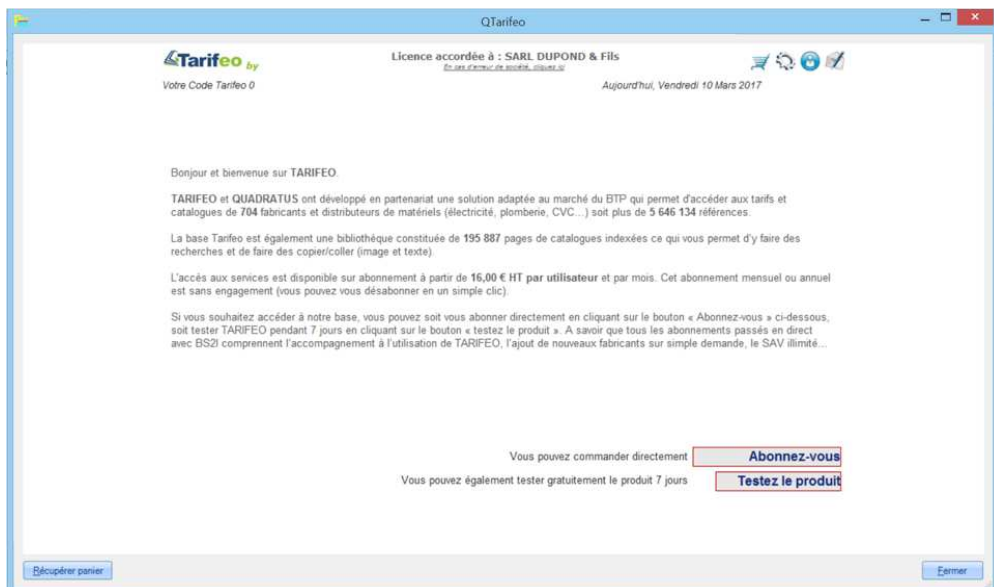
QTarifeo

Tarifeo by

Licence accordée à : SARL DUPOND & Fils
En cas d'erreur de société, cliquez ici

Votre Code Tarifeo 0

Aujourd'hui, Vendredi 10 Mars 2017

Bonjour et bienvenue sur TARIFEO.

TARIFEO et QUADRATUS ont développé en partenariat une solution adaptée au marché du BTP qui permet d'accéder aux tarifs et catalogues de 704 fabricants et distributeurs de matériels (électricité, plomberie, CVC...) soit plus de 5 646 134 références.

La base Tarifeo est également une bibliothèque constituée de 195 887 pages de catalogues indexées ce qui vous permet d'y faire des recherches et de faire des copier/coller (image et texte).

L'accès aux services est disponible sur abonnement à partir de 16,00 € HT par utilisateur et par mois. Cet abonnement mensuel ou annuel est sans engagement (vous pouvez vous désabonner en un simple clic).

Si vous souhaitez accéder à notre base, vous pouvez soit vous abonner directement en cliquant sur le bouton « Abonnez-vous » ci-dessous, soit tester TARIFEO pendant 7 jours en cliquant sur le bouton « testez le produit ». A savoir que tous les abonnements passés en direct avec BS2I comprennent l'accompagnement à l'utilisation de TARIFEO, l'ajout de nouveaux fabricants sur simple demande, le SAV illimité...

Vous pouvez commander directement Abonnez-vous

Vous pouvez également tester gratuitement le produit 7 jours Testez le produit

Récupérer panier

Fermer